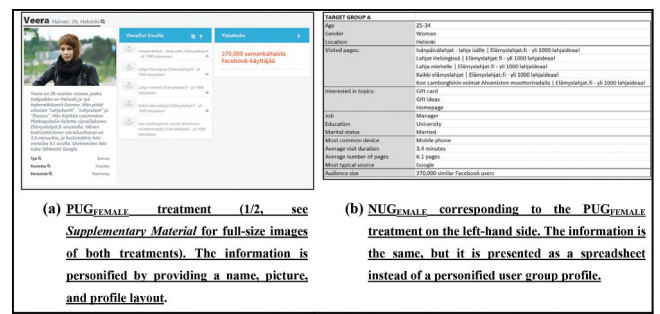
Veera Nainen, 26, Helsinki

Vieraillut Sivuilla

Tietolaatikko

370,000 samankaltaista Facebook-käyttäjää

Veera on 26-vuotias nainen, joka kotipaikka on Helsinki ja joti koulutusta lähtee Suomen. Hän pitää sivusto "Lahjaideat", "Lahjoitukset" ja "Toscan". Hän käyttää useimmiten Matkapuhelin-laitetta vierailleessa Elämyslahjat.fi-sivustolla. Hänen keskimääräinen vierailuaikansa on 3,4 minuuttia, ja keskimäärin hän vierailee 6,1 sivulla. Useimmiten hän tulee lähteestä Google.

Työ Esimies
Koulutus Yliopisto
Perhetila Naimisissa

| TARGET GROUP A | |
|---|---|
| Age | 25-34 |
| Gender | Woman |
| Location | Helsinki |
| Visited pages: | Isänpäivälahjat - lahja isälle \| Elämyslahjat.fi - yli 1000 lahjaideaa!<br>Lahjat Helsingissä \| Elämyslahjat.fi - yli 1000 lahjaideaa!<br>Lahjoja miehelle \| Elämyslahjat.fi - yli 1000 lahjaideaa!<br>Kaikki elämyslahjat \| Elämyslahjat.fi - yli 1000 lahjaideaa!<br>Koe Lamborghinin voimat Ahveniston moottoriradalla \| Elämyslahjat.fi - yli 1000 lahjaideaa! |
| Interested in topics: | Gift card<br>Gift ideas<br>Homepage |
| Job | Manager |
| Education | University |
| Marital status | Married |
| Most common device | Mobile phone |
| Average visit duration | 3.4 minutes |
| Average number of pages | 6.1 pages |
| Most typical source | Google |
| Audience size | 370,000 similar Facebook users |

(a) $PUG_{FEMALE}$ treatment (1/2, see Supplementary Material for full-size images of both treatments). The information is personified by providing a name, picture, and profile layout.

(b) $NUG_{FEMALE}$ corresponding to the $PUG_{FEMALE}$ treatment on the left-hand side. The information is the same, but it is presented as a spreadsheet instead of a personified user group profile.